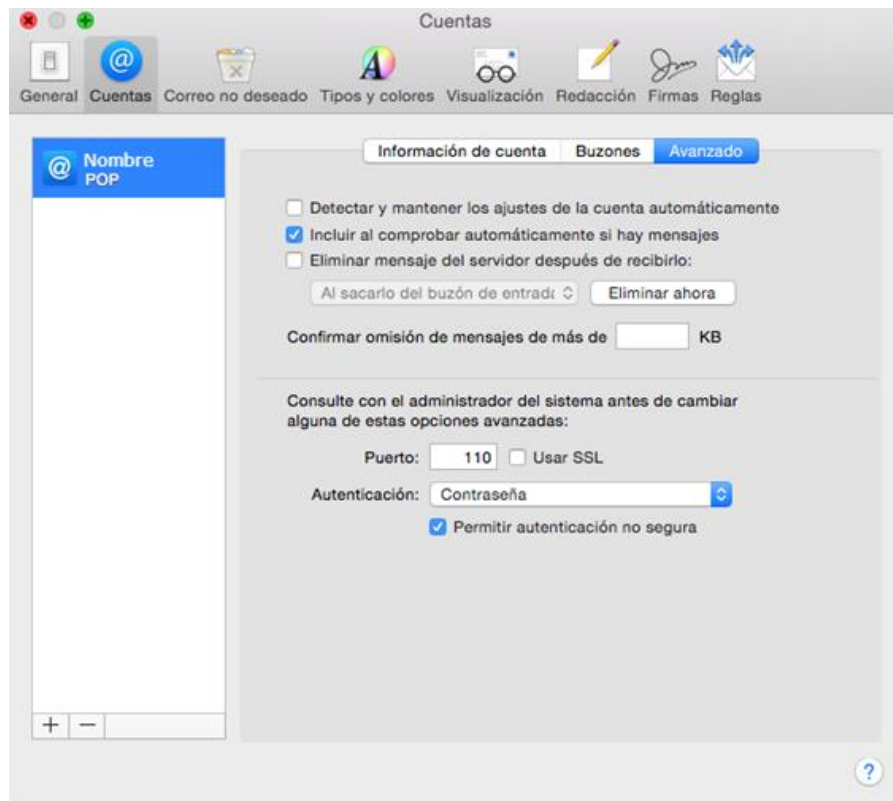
Cuentas

General Cuentas Correo no deseado Tipos y colores Visualización Redacción Firmas Reglas

@ Nombre
POP

Información de cuenta Buzones Avanzado

Detectar y mantener los ajustes de la cuenta automáticamente

Incluir al comprobar automáticamente si hay mensajes

Eliminar mensaje del servidor después de recibirlo:

Al sacarlo del buzón de entrad

Eliminar ahora

Confirmar omisión de mensajes de más de KB

Consulte con el administrador del sistema antes de cambiar alguna de estas opciones avanzadas:

Puerto: 110 Usar SSL

Autenticación: Contraseña

Permitir autenticación no segura

+ −

?